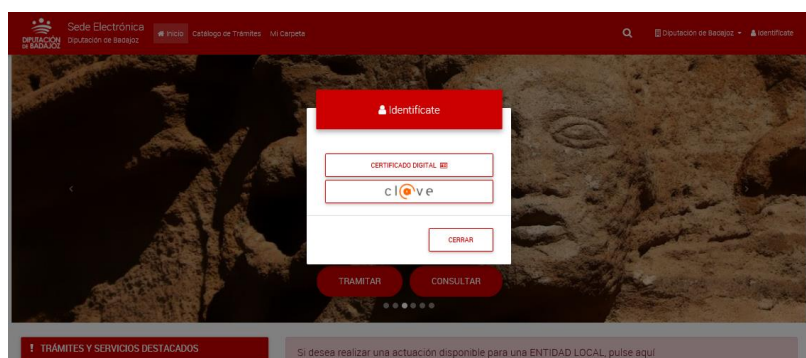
DIPUTACIÓN DE BADAJOZ

Sede Electrónica
Diputación de Badajoz

Inicio Catálogo de Trámites Mi Carpeta

Diputación de Badajoz Identifícate

Identifícate

CERTIFICADO DIGITAL

cl@ve

CERRAR

TRAMITAR CONSULTAR

! TRÁMITES Y SERVICIOS DESTACADOS

Si desea realizar una actuación disponible para una ENTIDAD LOCAL, pulse aquí